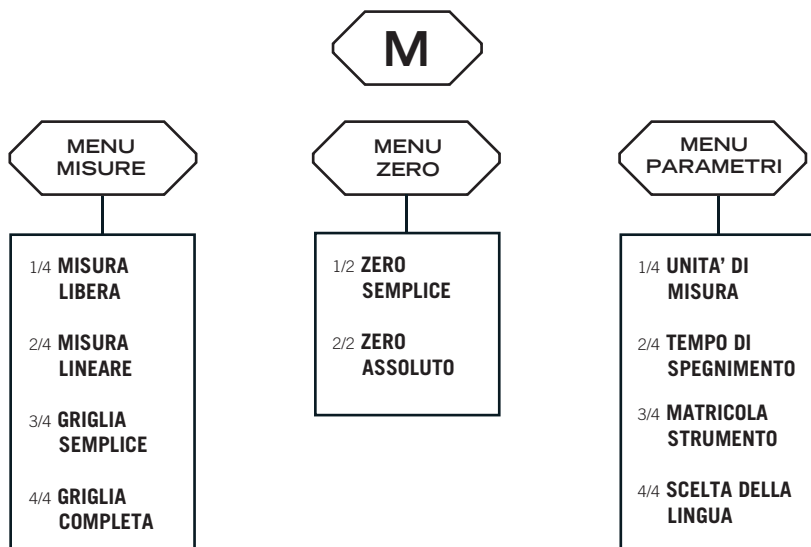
M

MENU MISURE

1/4 MISURA LIBERA

2/4 MISURA LINEARE

3/4 GRIGLIA SEMPLICE

4/4 GRIGLIA COMPLETA

MENU ZERO

1/2 ZERO SEMPLICE

2/2 ZERO ASSOLUTO

MENU PARAMETRI

1/4 UNITA' DI MISURA

2/4 TEMPO DI SPEGNIMENTO

3/4 MATRICOLA STRUMENTO

4/4 SCELTA DELLA LINGUA